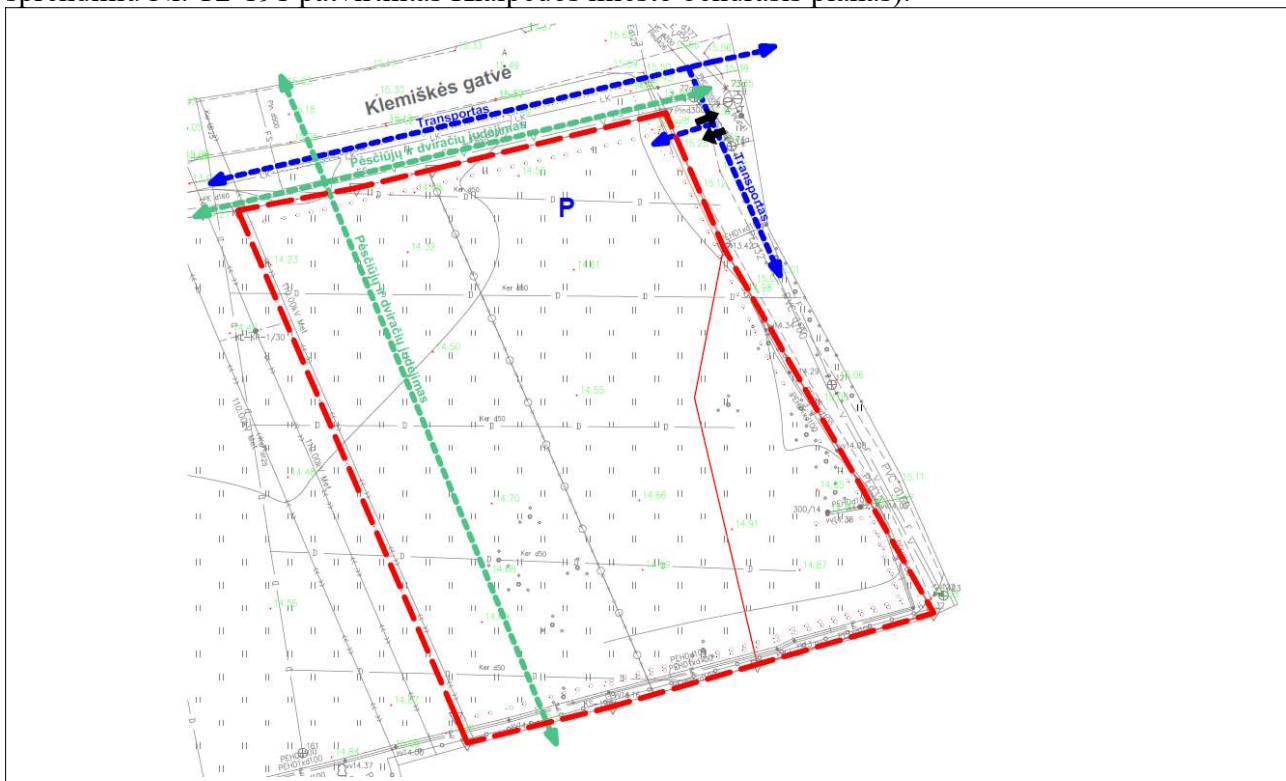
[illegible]

Klemiškės gatvė

Transportas

Pėsčiųjų ir dviračių judėjimas

Transportas

P

Pėsčiųjų ir dviračių judėjimas

Ker d50

Ker d50

Ker d50

Ker d50

Ker d50

14.23

14.50

14.55

14.70

14.66

14.61

14.87

14.56

14.48

300/14